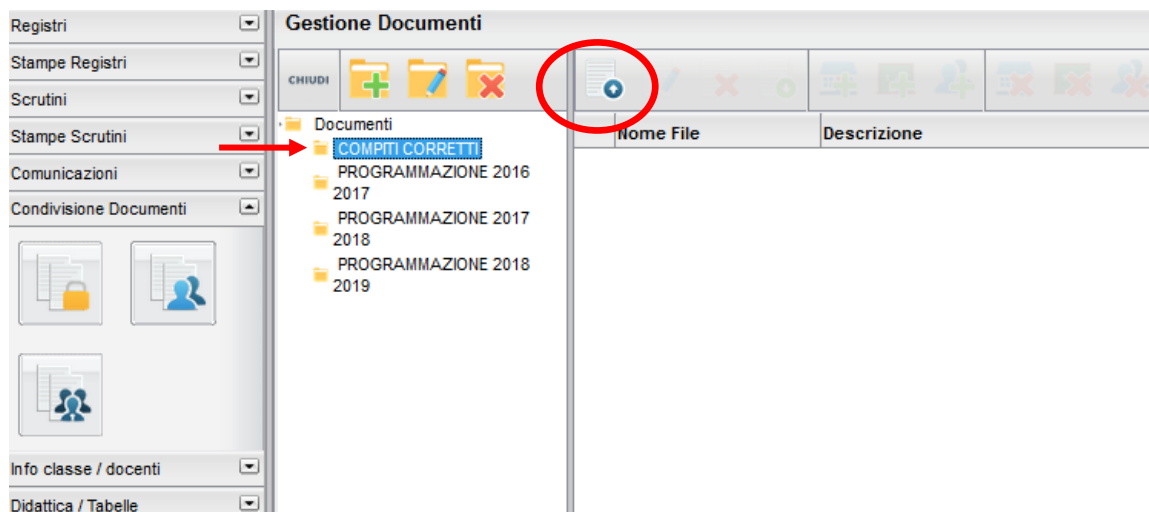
Registri
Stampe Registri
Scrutini
Stampe Scrutini
Comunicazioni
Condivisione Documenti
Info classe / docenti
Didattica / Tabelle

Gestione Documenti

CHIUDI

Documenti
COMPITI CORRETTI
PROGRAMMAZIONE 2016 2017
PROGRAMMAZIONE 2017 2018
PROGRAMMAZIONE 2018 2019

| Nome File | Descrizione |
|---|---|